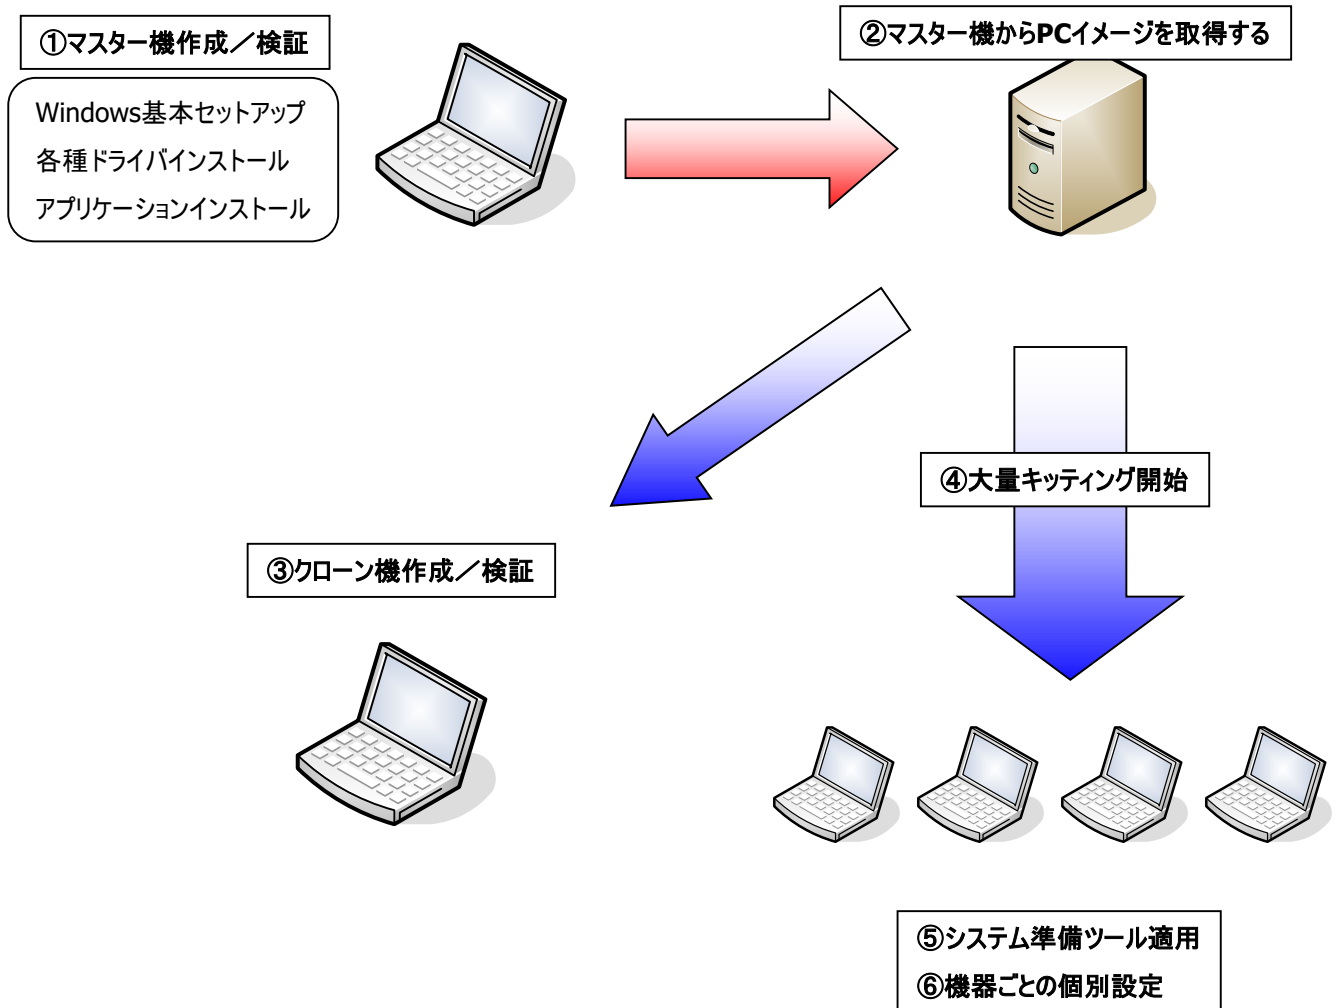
①マスター機作成／検証

Windows基本セットアップ
各種ドライバインストール
アプリケーションインストール

②マスター機からPCイメージを取得する

③クローン機作成／検証

④大量キッティング開始

⑤システム準備ツール適用
⑥機器ごとの個別設定